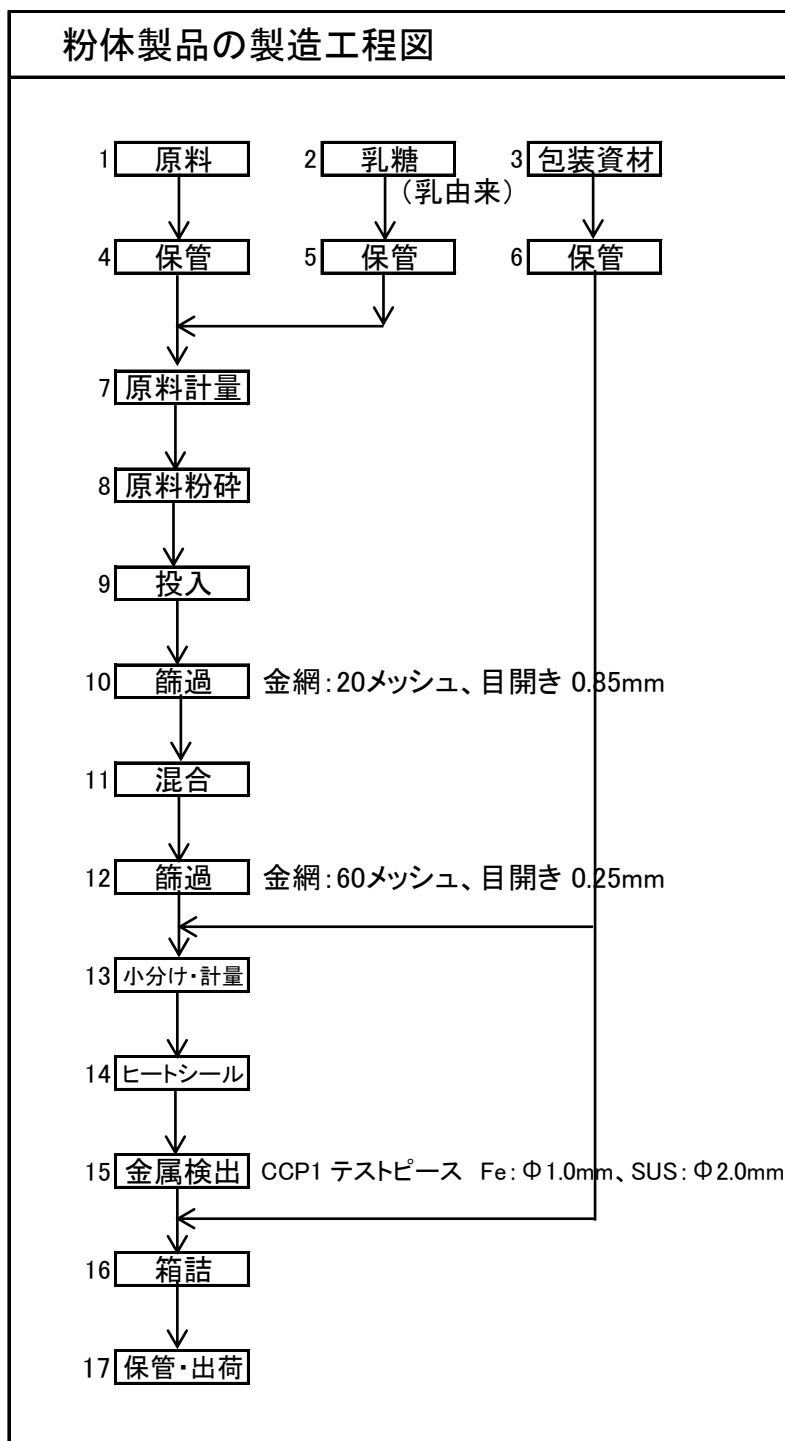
粉体製品の製造工程図

1 原料
2 乳糖
（乳由来）
3 包装資材

4 保管
5 保管
6 保管

7 原料計量

8 原料粉砕

9 投入

10 篩過 金網：20メッシュ、目開き 0.85mm

11 混合

12 篩過 金網：60メッシュ、目開き 0.25mm

13 小分け・計量

14 ヒートシール

15 金属検出 CCP1 テストピース Fe：Φ1.0mm、SUS：Φ2.0mm

16 箱詰

17 保管・出荷